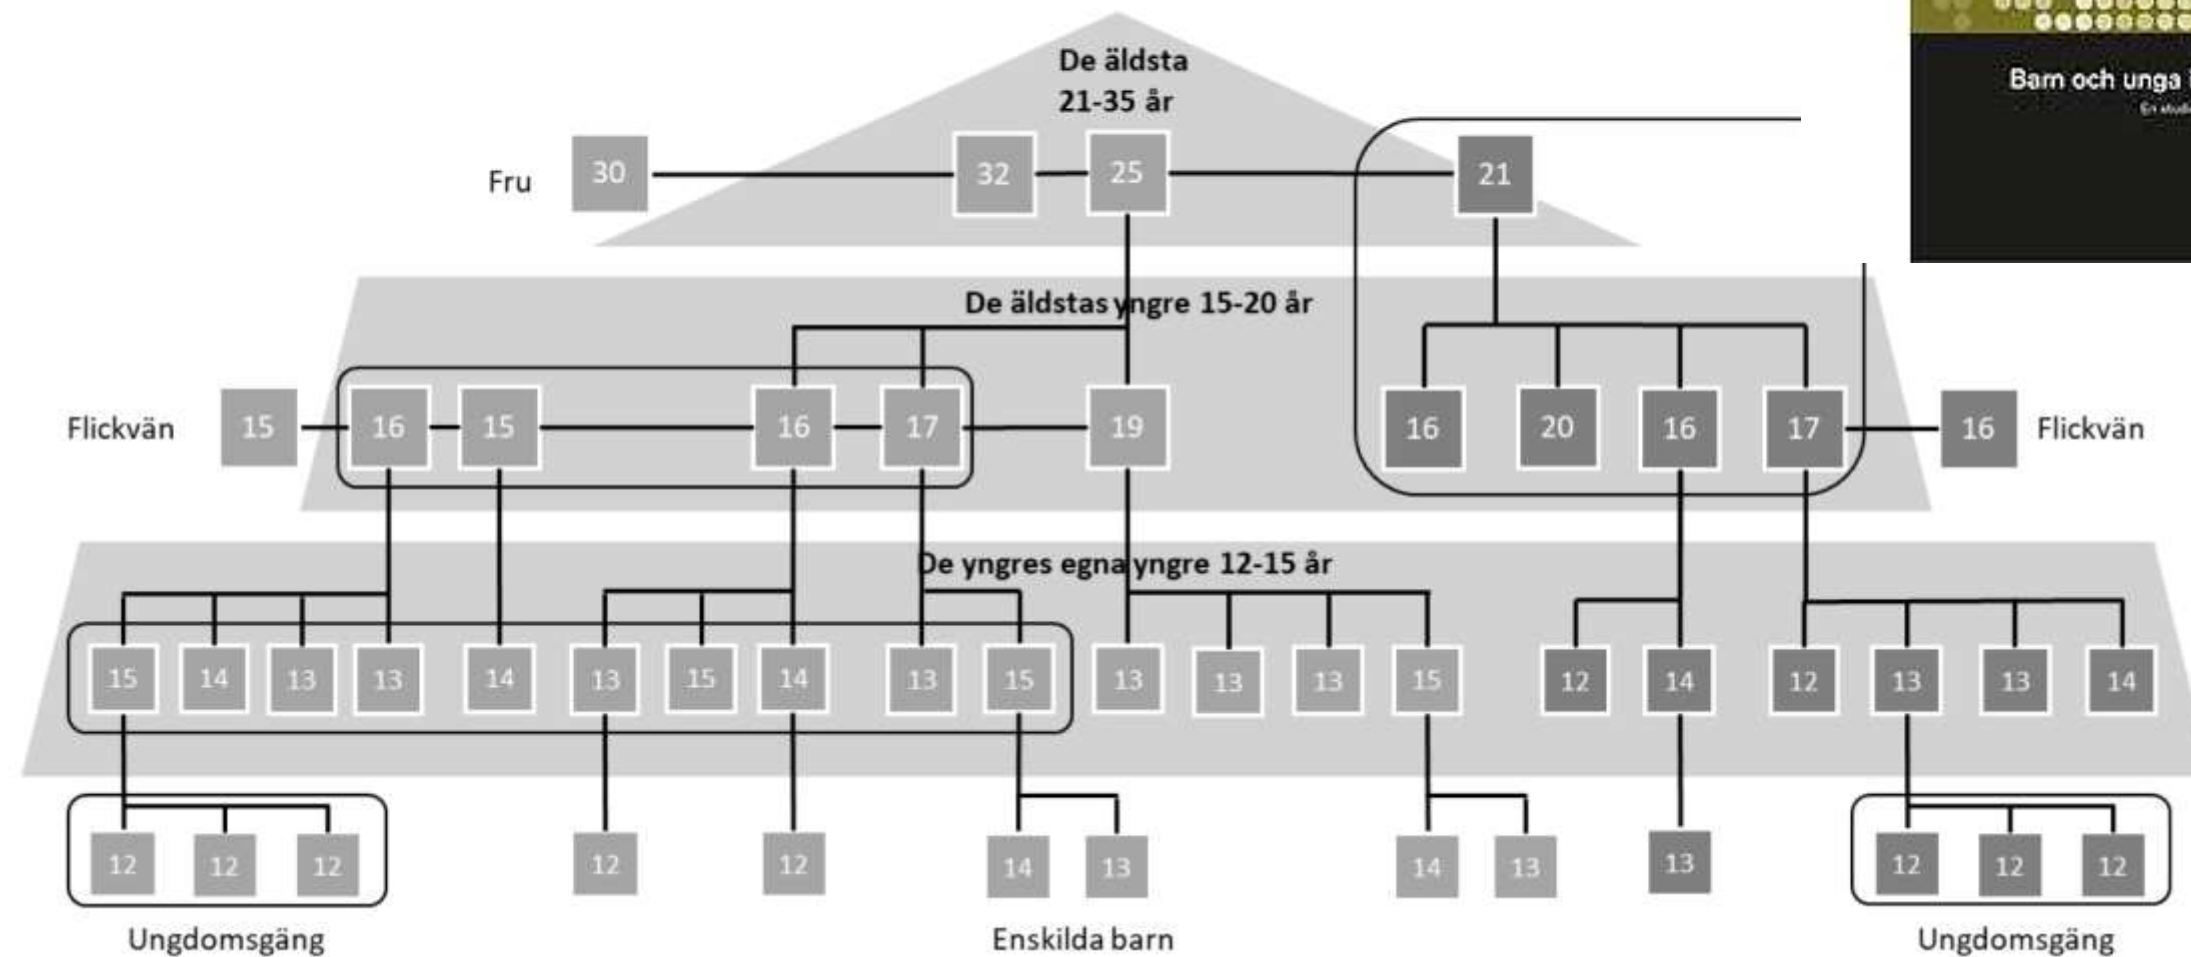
Barn och unga i
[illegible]

De äldsta
21-35 år

Fru 30 32 25 21

De äldstas yngre 15-20 år

Flickvän 15 16 15 16 17 19 16 20 16 17 16 Flickvän

De yngres egna yngre 12-15 år

15 14 13 13 14 13 15 14 13 15 13 13 13 15 12 14 12 13 13 14

12 12 12 12 12 14 13 14 13 13 12 12 12

Ungdomsgäng

Enskilda barn

Ungdomsgäng